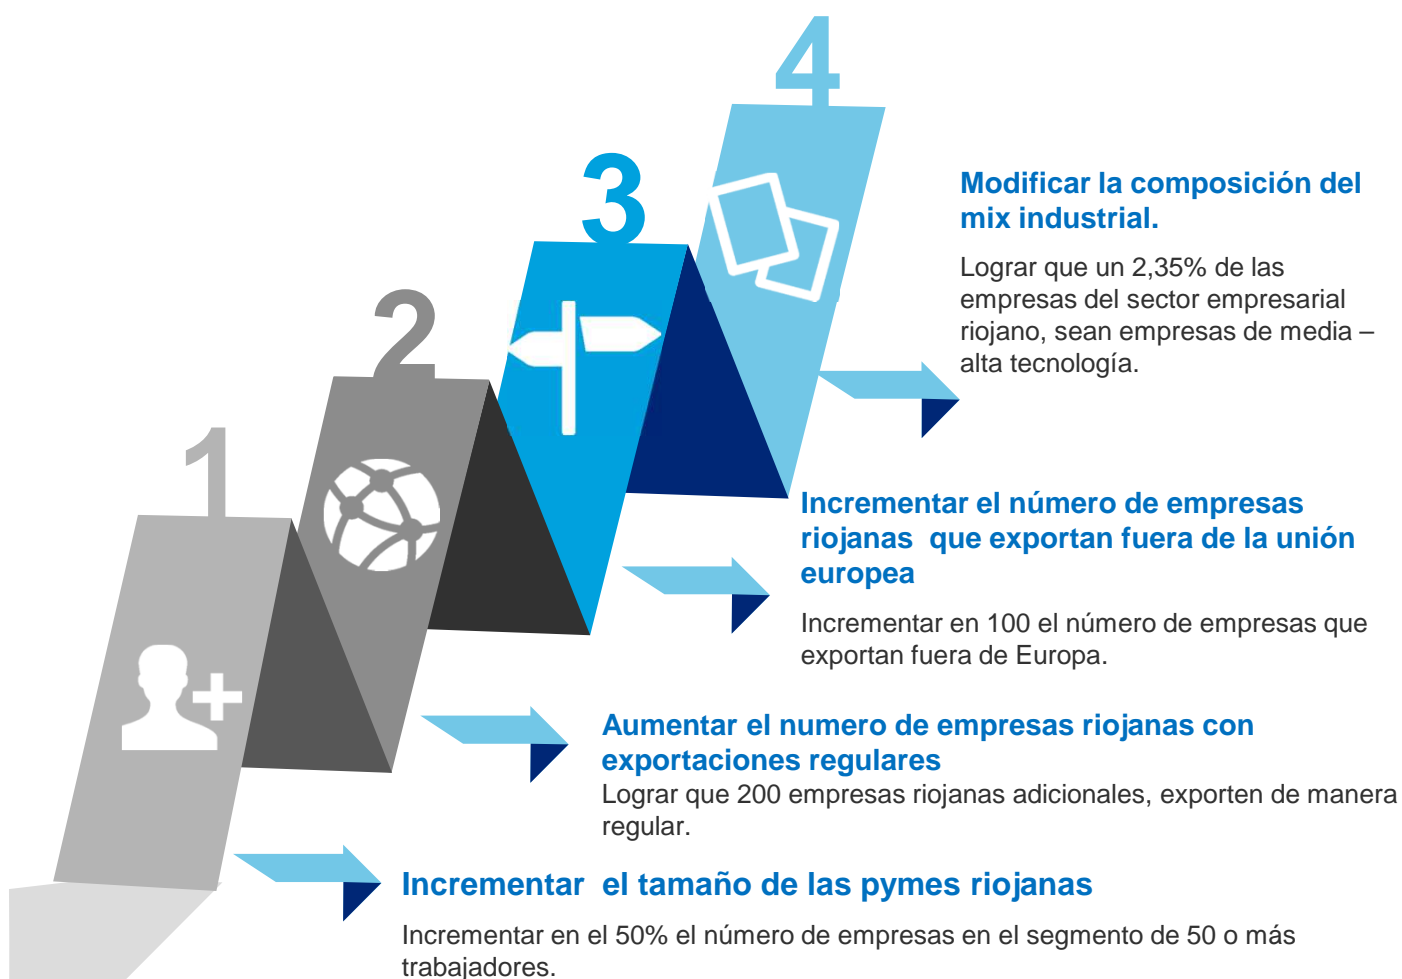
1

2

3

4

Modificar la composición del mix industrial.

Lograr que un 2,35% de las empresas del sector empresarial riojano, sean empresas de media – alta tecnología.

Incrementar el número de empresas riojanas que exportan fuera de la unión europea

Incrementar en 100 el número de empresas que exportan fuera de Europa.

Aumentar el numero de empresas riojanas con exportaciones regulares

Lograr que 200 empresas riojanas adicionales, exporten de manera regular.

Incrementar el tamaño de las pymes riojanas

Incrementar en el 50% el número de empresas en el segmento de 50 o más trabajadores.